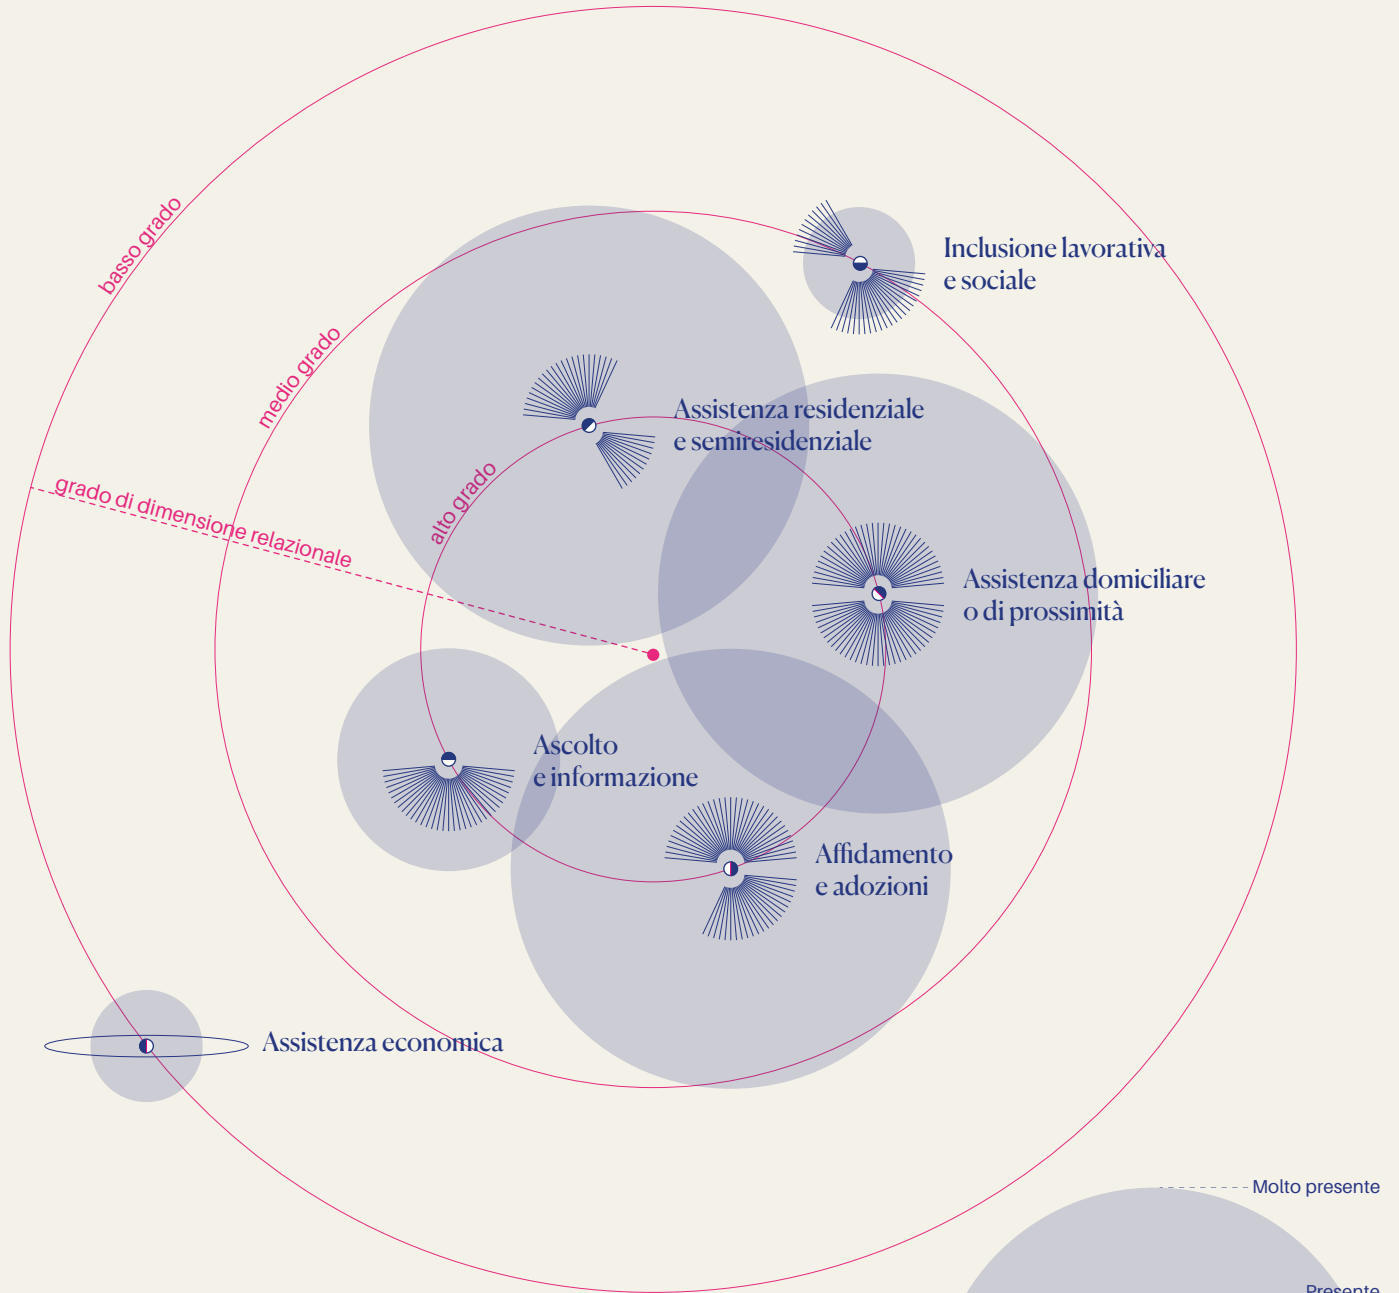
basso grado

medio grado

alto grado

grado di dimensione relazionale

Inclusione lavorativa e sociale

Assistenza residenziale e semiresidenziale

Assistenza domiciliare o di prossimità

Ascolto e informazione

Affidamento e adozioni

Assistenza economica

Molto presente

Presente